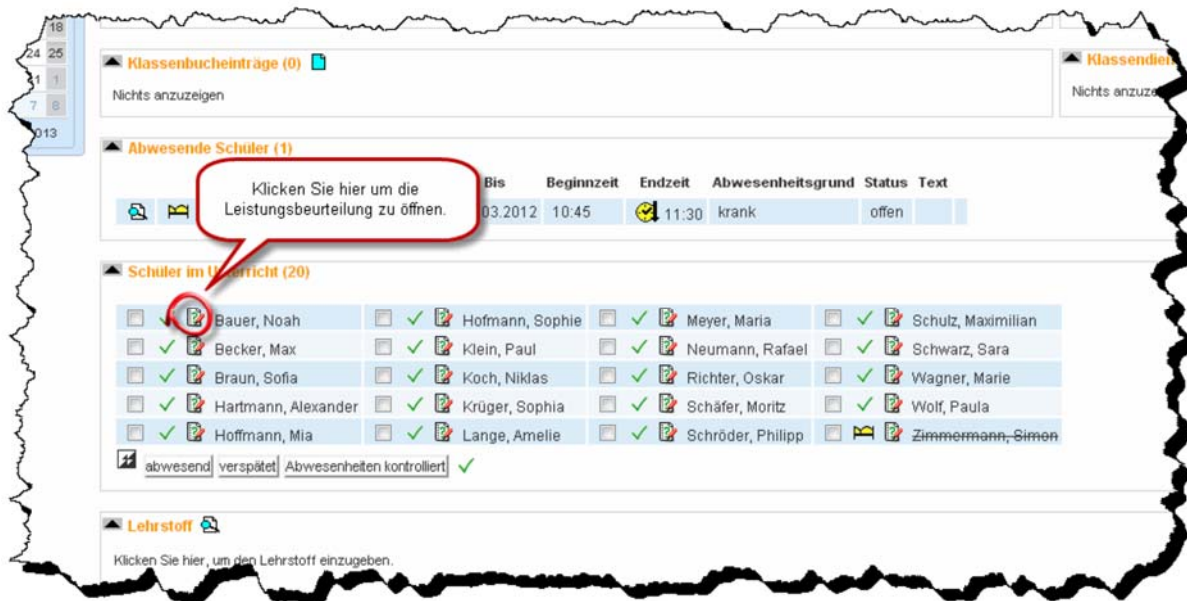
18
24 25
1 1
7 8
013

Klassenbucheinträge (0)
Nichts anzuzeigen

Klassendien
Nichts anzuze

Abwesende Schüler (1)

Klicken Sie hier um die Leistungsbeurteilung zu öffnen.

| Bis | Beginnzeit | Endzeit | Abwesenheitsgrund | Status | Text |
|---|---|---|---|---|---|
| 03.2012 | 10:45 | 11:30 | krank | offen | |

Schüler im U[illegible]richt (20)

| Bauer, Noah | Hofmann, Sophie | Meyer, Maria | Schulz, Maximilian |
|---|---|---|---|
| Becker, Max | Klein, Paul | Neumann, Rafael | Schwarz, Sara |
| Braun, Sofia | Koch, Niklas | Richter, Oskar | Wagner, Marie |
| Hartmann, Alexander | Krüger, Sophia | Schäfer, Moritz | Wolf, Paula |
| Hoffmann, Mia | Lange, Amelie | Schröder, Philipp | Zimmermann, Simon |

abwesend verspätet Abwesenheiten kontrolliert

Lehrstoff
Klicken Sie hier, um den Lehrstoff einzugeben.